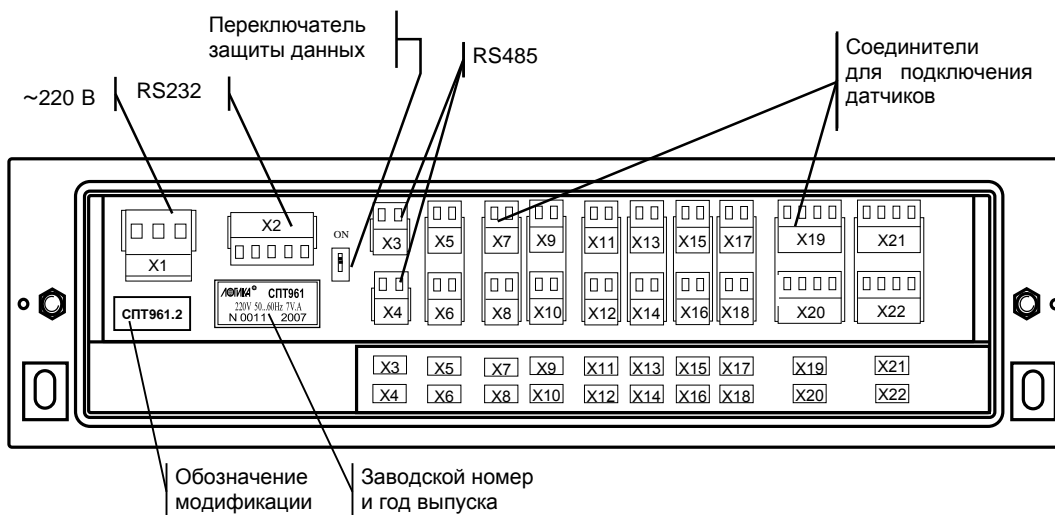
Переключатель защиты данных

RS485

Соединители для подключения датчиков

~220 В

RS232

X2

X1

ON

X3

X4

X5

X6

X7

X8

X9

X10

X11

X12

X13

X14

X15

X16

X17

X18

X19

X20

X21

X22

СПТ961.2

ЛОГИКА® СПТ961
220V 50...60Hz 7VA
N 00111 2007

| X3 | X5 | X7 | X9 | X11 | X13 | X15 | X17 | X19 | X21 |
|---|---|---|---|---|---|---|---|---|---|
| X4 | X6 | X8 | X10 | X12 | X14 | X16 | X18 | X20 | X22 |

Обозначение модификации

Заводской номер и год выпуска